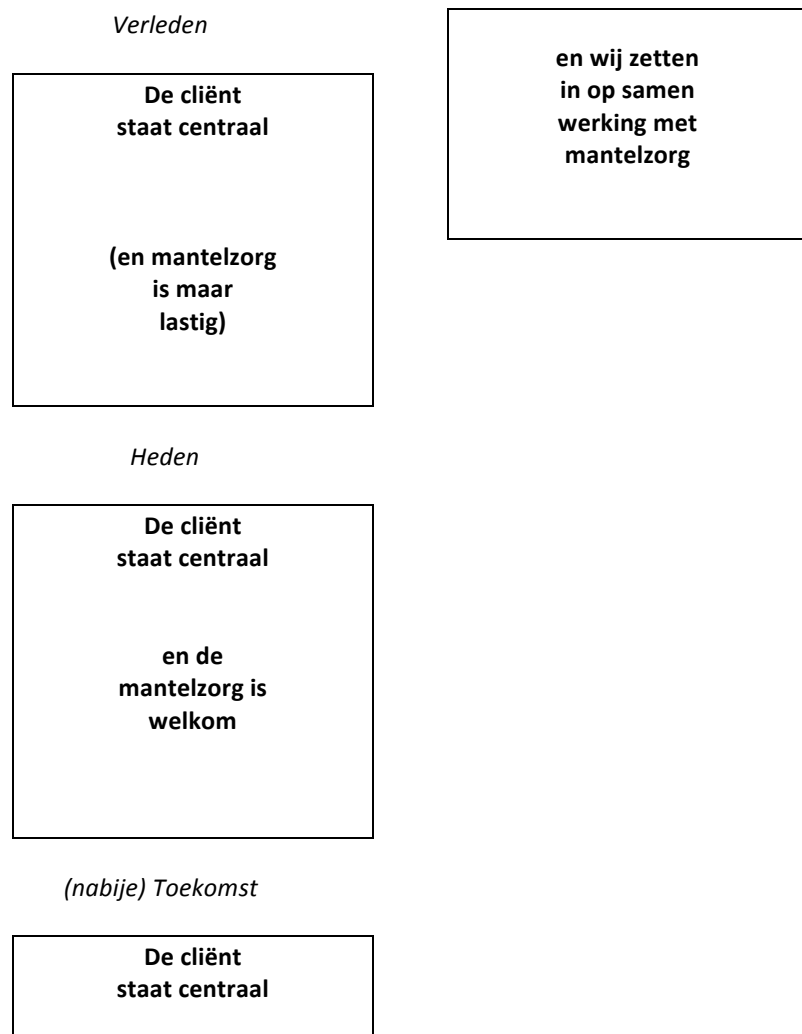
*Verleden*

**De cliënt staat centraal**

**(en mantelzorg is maar lastig)**

**en wij zetten in op samen werking met mantelzorg**

*Heden*

**De cliënt staat centraal**

**en de mantelzorg is welkom**

*(nabije) Toekomst*

**De cliënt staat centraal**